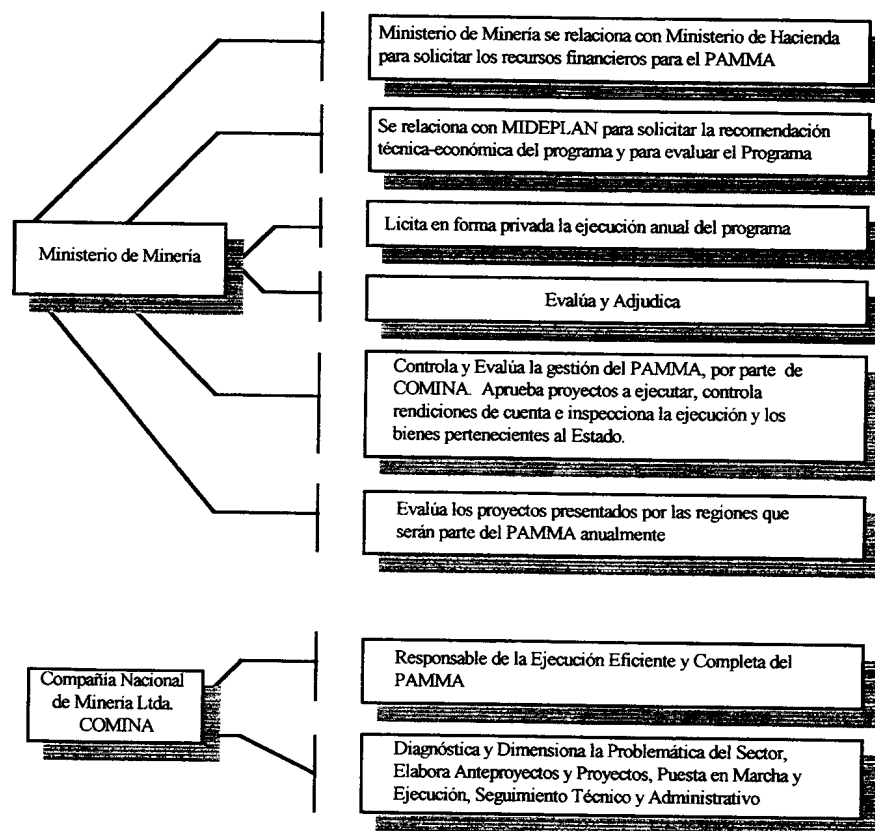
Ministerio de Minería

Ministerio de Minería se relaciona con Ministerio de Hacienda para solicitar los recursos financieros para el PAMMA

Se relaciona con MIDEPLAN para solicitar la recomendación técnica-económica del programa y para evaluar el Programa

Licita en forma privada la ejecución anual del programa

Evalúa y Adjudica

Controla y Evalúa la gestión del PAMMA, por parte de COMINA. Aprueba proyectos a ejecutar, controla rendiciones de cuenta e inspecciona la ejecución y los bienes pertenecientes al Estado.

Evalúa los proyectos presentados por las regiones que serán parte del PAMMA anualmente

Compañía Nacional de Minería Ltda. COMINA

Responsable de la Ejecución Eficiente y Completa del PAMMA

Diagnóstica y Dimensiona la Problemática del Sector, Elabora Anteproyectos y Proyectos, Puesta en Marcha y Ejecución, Seguimiento Técnico y Administrativo